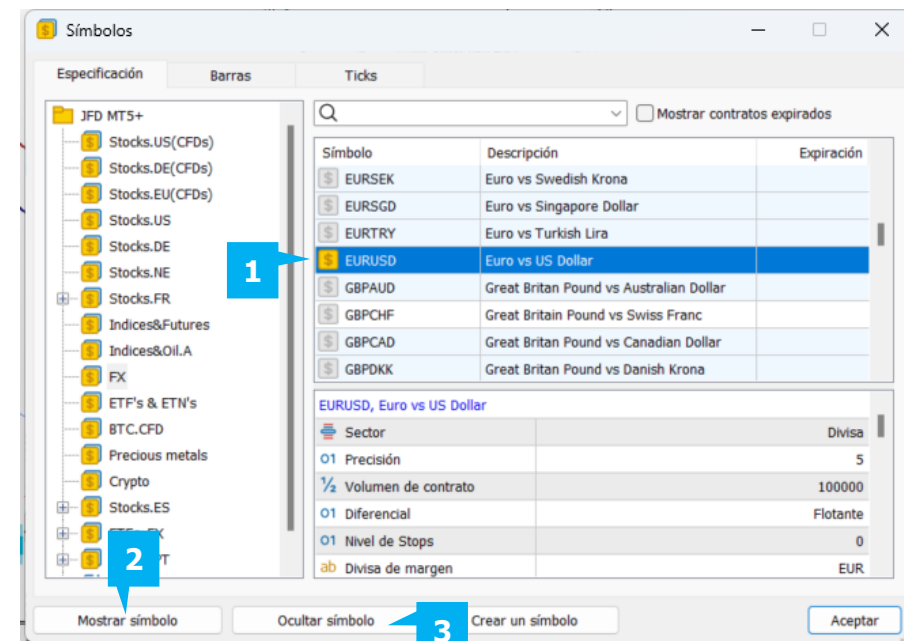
Símbolos

Especificación | Barras | Ticks

JFD MT5+
Stocks.US(CFDs)
Stocks.DE(CFDs)
Stocks.EU(CFDs)
Stocks.US
Stocks.DE
Stocks.NE
Stocks.FR
Indices&Futures
Indices&Oil.A
FX
ETF's & ETN's
BTC.CFD
Precious metals
Crypto
Stocks.ES
ETF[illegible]FX
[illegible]PT

Mostrar contratos expirados

| Símbolo | Descripción | Expiración |
|---|---|---|
| EURSEK | Euro vs Swedish Krona | |
| EURSGD | Euro vs Singapore Dollar | |
| EURTRY | Euro vs Turkish Lira | |
| EURUSD | Euro vs US Dollar | |
| GBPAUD | Great Britan Pound vs Australian Dollar | |
| GBPCHF | Great Britain Pound vs Swiss Franc | |
| GBPCAD | Great Britain Pound vs Canadian Dollar | |
| GBPDKK | Great Britain Pound vs Danish Krona | |

1

EURUSD, Euro vs US Dollar

| | |
|---|---|
| Sector | Divisa |
| Precisión | 5 |
| Volumen de contrato | 100000 |
| Diferencial | Flotante |
| Nivel de Stops | 0 |
| Divisa de margen | EUR |

2
3

Mostrar símbolo | Ocultar símbolo | Crear un símbolo | Aceptar